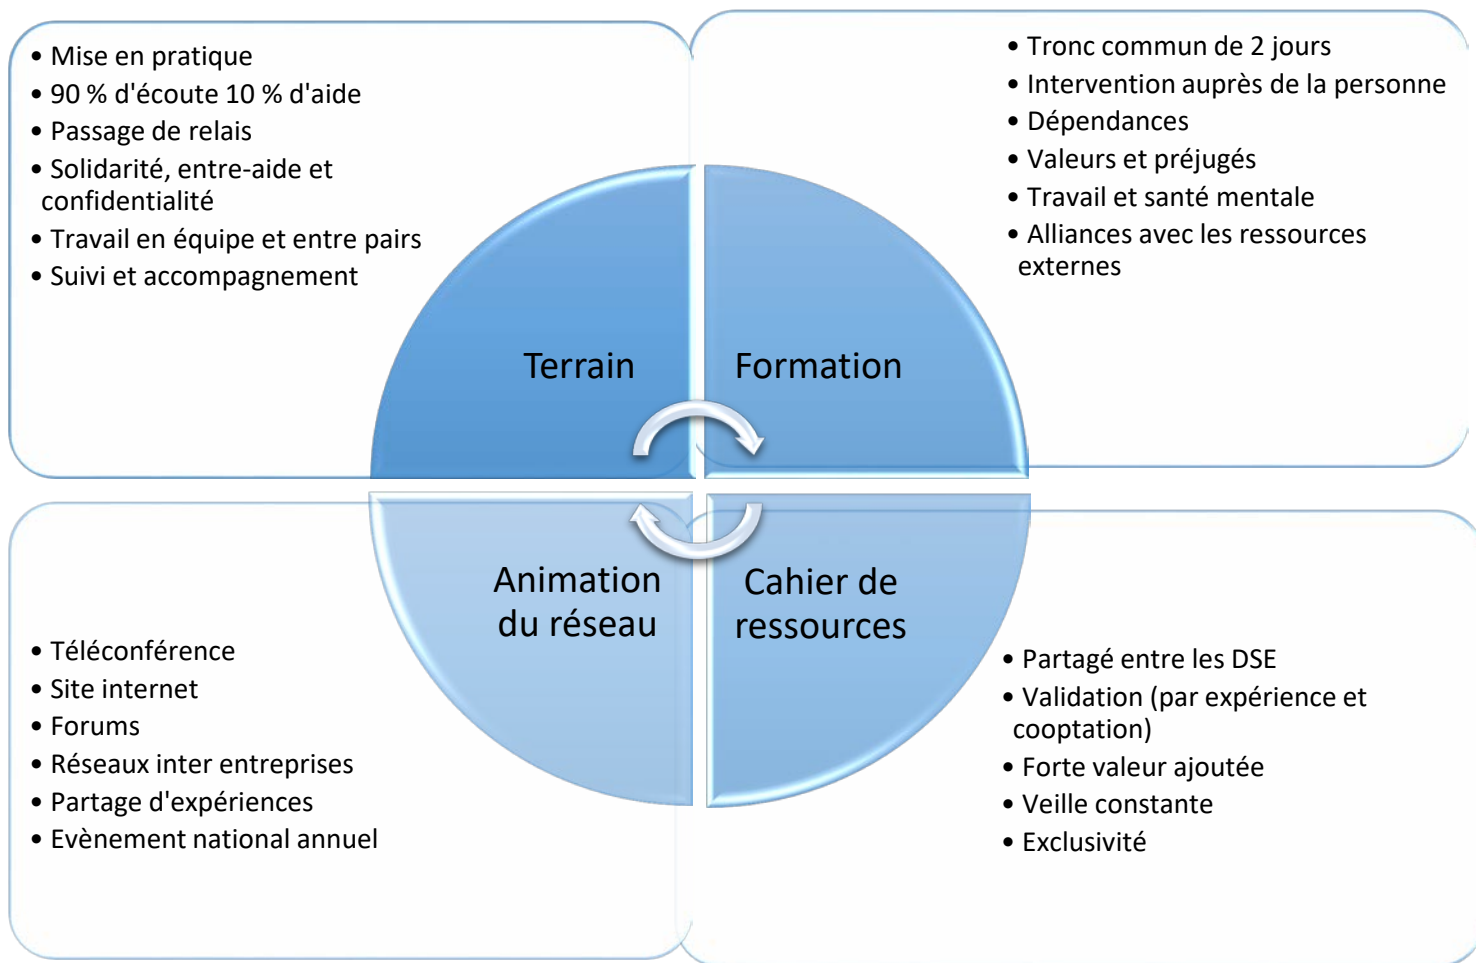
• Mise en pratique
• 90 % d'écoute 10 % d'aide
• Passage de relais
• Solidarité, entre-aide et confidentialité
• Travail en équipe et entre pairs
• Suivi et accompagnement

• Tronc commun de 2 jours
• Intervention auprès de la personne
• Dépendances
• Valeurs et préjugés
• Travail et santé mentale
• Alliances avec les ressources externes

Terrain

Formation

Animation du réseau

Cahier de ressources

• Téléconférence
• Site internet
• Forums
• Réseaux inter entreprises
• Partage d'expériences
• Evènement national annuel

• Partagé entre les DSE
• Validation (par expérience et cooptation)
• Forte valeur ajoutée
• Veille constante
• Exclusivité